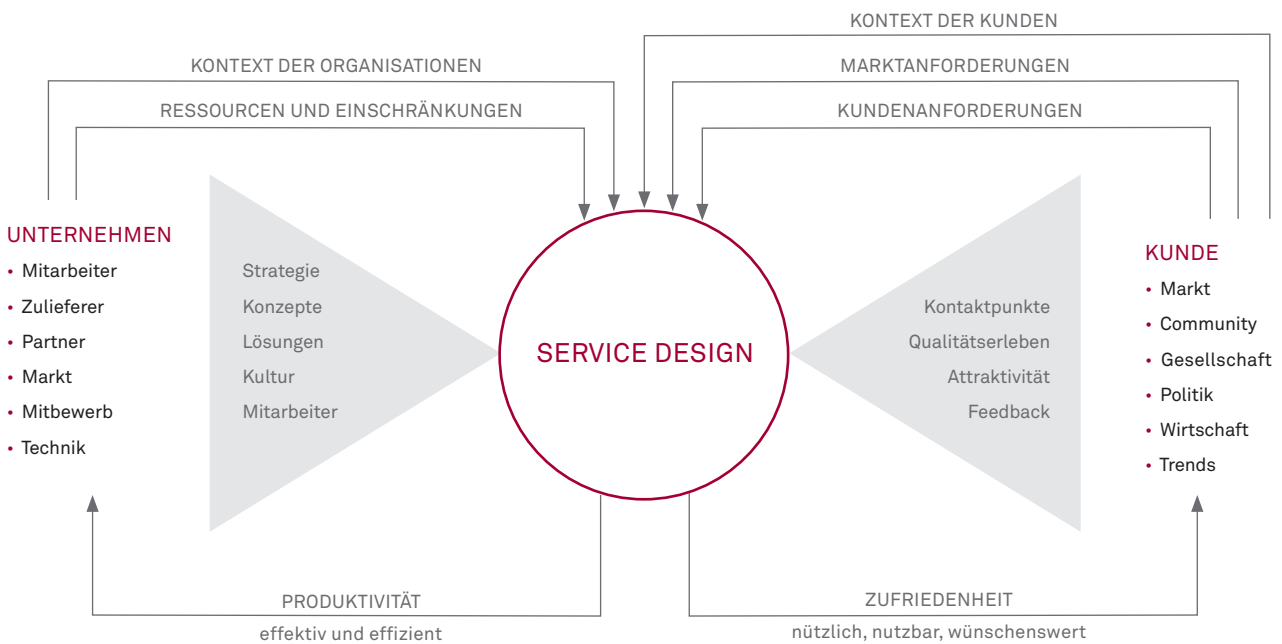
KONTEXT DER KUNDEN

KONTEXT DER ORGANISATIONEN

MARKTANFORDERUNGEN

RESSOURCEN UND EINSCHRÄNKUNGEN

KUNDENANFORDERUNGEN

UNTERNEHMEN
• Mitarbeiter
• Zulieferer
• Partner
• Markt
• Mitbewerb
• Technik

Strategie
Konzepte
Lösungen
Kultur
Mitarbeiter

SERVICE DESIGN

Kontaktpunkte
Qualitätserleben
Attraktivität
Feedback

KUNDE
• Markt
• Community
• Gesellschaft
• Politik
• Wirtschaft
• Trends

PRODUKTIVITÄT
effektiv und effizient

ZUFRIEDENHEIT
nützlich, nutzbar, wünschenswert